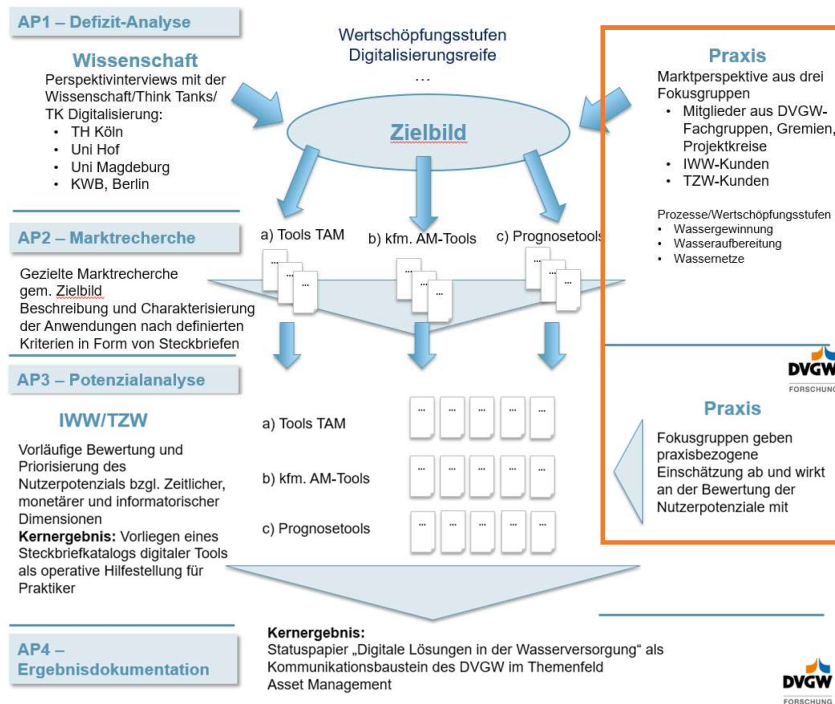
AP1 – Defizit-Analyse

Wissenschaft

Perspektivinterviews mit der Wissenschaft/Think Tanks/ TK Digitalisierung:
- TH Köln
- Uni Hof
- Uni Magdeburg
- KWB, Berlin

Wertschöpfungsstufen
Digitalisierungsreife
...

Zielbild

Praxis

Marktperspektive aus drei Fokusgruppen
- Mitglieder aus DVGW-Fachgruppen, Gremien, Projektkreise
- IWW-Kunden
- TZW-Kunden

Prozesse/Wertschöpfungsstufen
- Wassergewinnung
- Wasseraufbereitung
- Wassernetze

AP2 – Marktrecherche

a) Tools TAM
b) kfm. AM-Tools
c) Prognosetools

Gezielte Marktrecherche gem. Zielbild
Beschreibung und Charakterisierung der Anwendungen nach definierten Kriterien in Form von Steckbriefen

DVGW
FORSCHUNG

AP3 – Potenzialanalyse

IWW/TZW

Vorläufige Bewertung und Priorisierung des Nutzerpotenzials bzgl. Zeitlicher, monetärer und informatorischer Dimensionen
Kernergebnis: Vorliegen eines Steckbriefkatalogs digitaler Tools als operative Hilfestellung für Praktiker

a) Tools TAM
b) kfm. AM-Tools
c) Prognosetools

Praxis

Fokusgruppen geben praxisbezogene Einschätzung ab und wirkt an der Bewertung der Nutzerpotenziale mit

AP4 – Ergebnisdokumentation

Kernergebnis:
Statuspapier „Digitale Lösungen in der Wasserversorgung" als Kommunikationsbaustein des DVGW im Themenfeld Asset Management

DVGW
FORSCHUNG